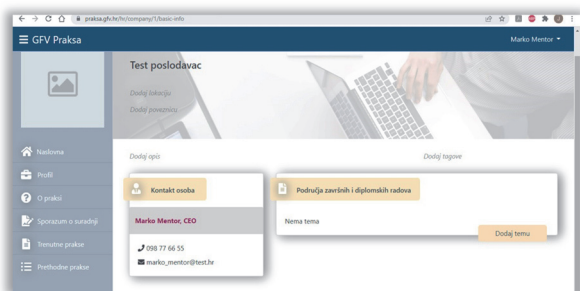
praksa.gfv.hr/hr/company/1/basic-info

GFV Praksa

Marko Mentor

Test poslodavac

Dodaj lokaciju

Dodaj poveznicu

Naslovna

Profil

O praksi

Sporazum o suradnji

Trenutne prakse

Prethodne prakse

Dodaj opis

Dodaj tagove

Kontakt osoba

Marko Mentor, CEO

098 77 66 55

marko_mentor@test.hr

Područja završnih i diplomskih radova

Nema tema

Dodaj temu